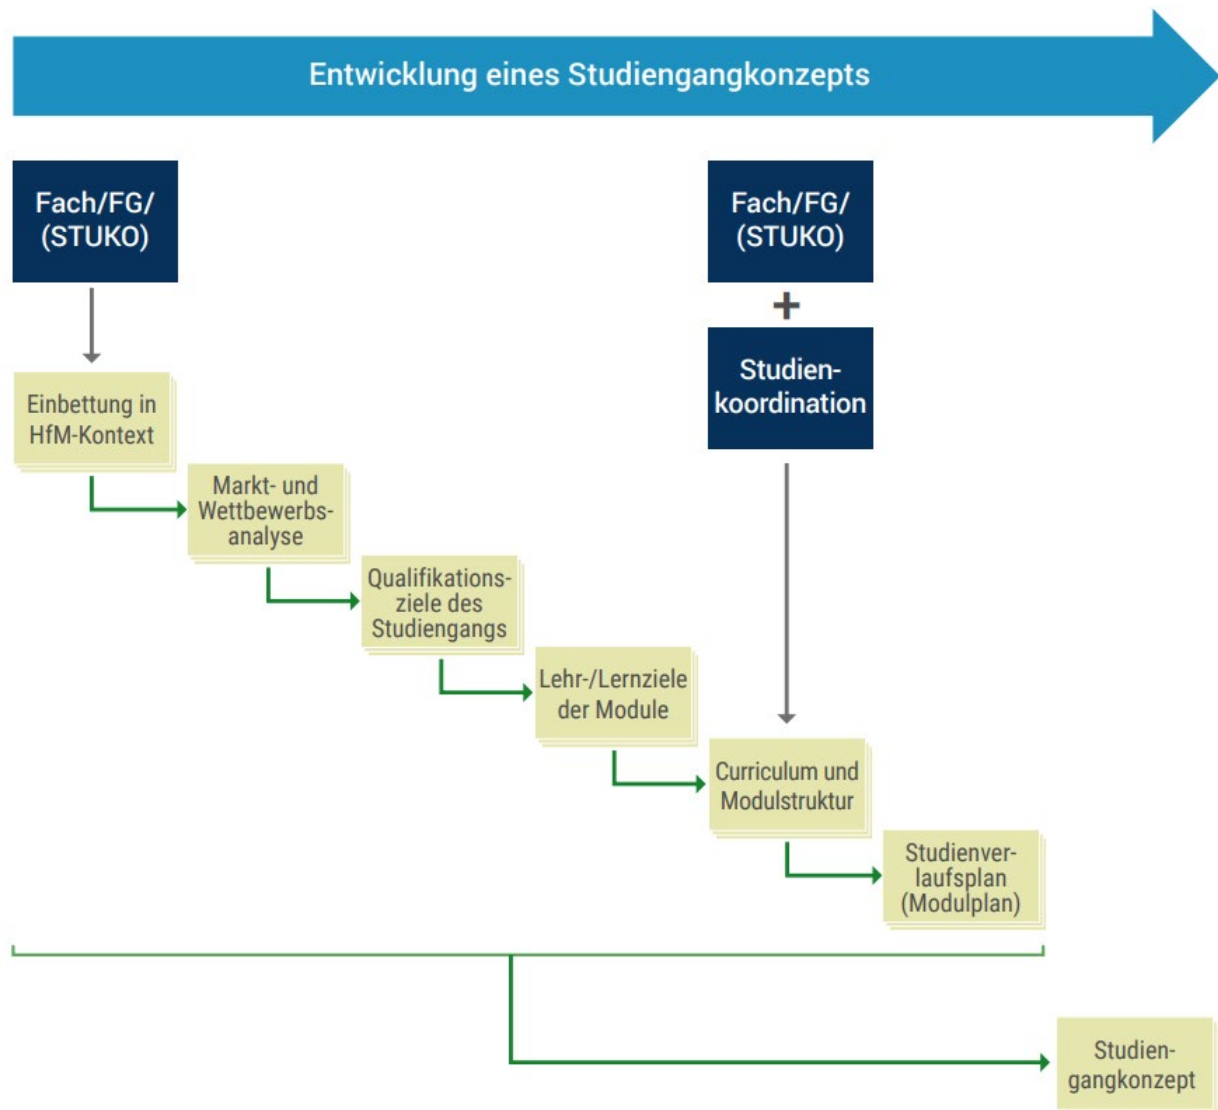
Entwicklung eines Studiengangkonzepts

Fach/FG/ (STUKO)

Fach/FG/ (STUKO)

+

Studienkoordination

Einbettung in HfM-Kontext

Markt- und Wettbewerbsanalyse

Qualifikationsziele des Studiengangs

Lehr-/Lernziele der Module

Curriculum und Modulstruktur

Studienverlaufsplan (Modulplan)

Studiengangkonzept